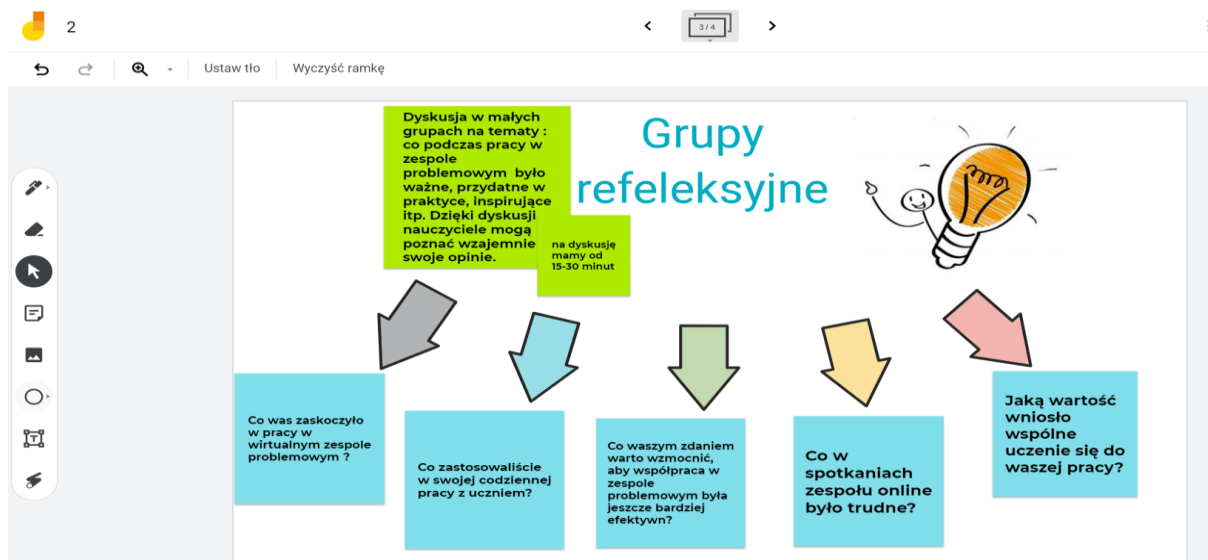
2

3 / 4

Ustaw tło

Wyczyść ramkę

Dyskusja w małych grupach na tematy : co podczas pracy w zespole problemowym było ważne, przydatne w praktyce, inspirujące itp. Dzięki dyskusji nauczyciele mogą poznać wzajemnie swoje opinie.

na dyskusję mamy od 15-30 minut

Grupy refeleksyjne

Co was zaskoczyło w pracy w wirtualnym zespole problemowym ?

Co zastosowaliście w swojej codziennej pracy z uczniem?

Co waszym zdaniem warto wzmocnić, aby współpraca w zespole problemowym była jeszcze bardziej efektywn?

Co w spotkaniach zespołu online było trudne?

Jaką wartość wniosło wspólne uczenie się do waszej pracy?